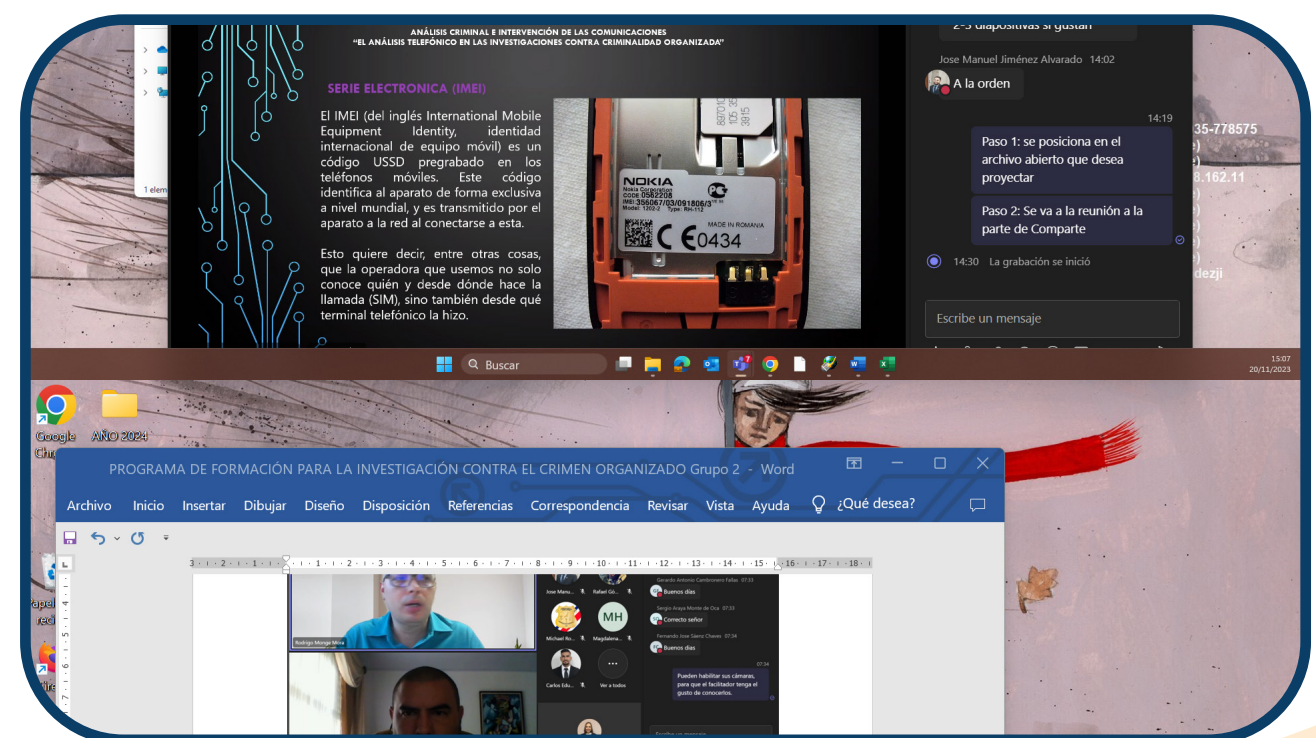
ANÁLISIS CRIMINAL E INTERVENCIÓN DE LAS COMUNICACIONES
"EL ANÁLISIS TELEFÓNICO EN LAS INVESTIGACIONES CONTRA CRIMINALIDAD ORGANIZADA"

SERIE ELECTRONICA (IMEI)

El IMEI (del inglés International Mobile Equipment Identity, identidad internacional de equipo móvil) es un código USSD pregrabado en los teléfonos móviles. Este código identifica al aparato de forma exclusiva a nivel mundial, y es transmitido por el aparato a la red al conectarse a esta.

Esto quiere decir, entre otras cosas, que la operadora que usemos no solo conoce quién y desde dónde hace la llamada (SIM), sino también desde qué terminal telefónico la hizo.

NOKIA
Nokia Corporation
CODE 0582208
IMEI: 356067/03/091806/3
Model: 1202-2 Type: RH-112
MADE IN ROMANIA
CE0434

2-3 diapositivas si gustan

Jose Manuel Jiménez Alvarado 14:02
A la orden

14:19
Paso 1: se posiciona en el archivo abierto que desea proyectar

Paso 2: Se va a la reunión a la parte de Comparte

14:30 La grabación se inició

Escribe un mensaje

35-778575
8.162.11
dezji

1 elem

Buscar

15:07
20/11/2023

Google Chr
AÑO 2024
Papel recic

PROGRAMA DE FORMACIÓN PARA LA INVESTIGACIÓN CONTRA EL CRIMEN ORGANIZADO Grupo 2 - Word

Archivo Inicio Insertar Dibujar Diseño Disposición Referencias Correspondencia Revisar Vista Ayuda ¿Qué desea?

Rodrigo Monge Mesa
Jose Manu...
Rafael Gó...
Michael Ro...
MH
Magdalena...
Carlos Edu...
Ver a todos

Gerardo Antonio Cambronero Fallas 07:33
Buenos días
Sergio Araya Monte de Oca 07:33
Correcto señor
Fernando Jose Saenz Chaves 07:34
Buenos días
07:34
Pueden habilitar sus cámaras, para que el facilitador tenga el gusto de conocerlos.